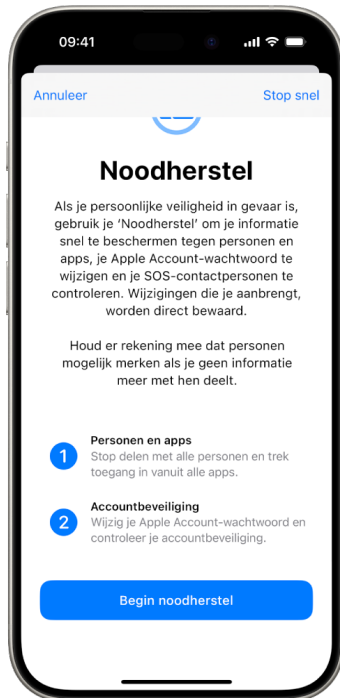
09:41

Annuleer

Stop snel

Noodherstel

Als je persoonlijke veiligheid in gevaar is, gebruik je 'Noodherstel' om je informatie snel te beschermen tegen personen en apps, je Apple Account-wachtwoord te wijzigen en je SOS-contactpersonen te controleren. Wijzigingen die je aanbrengt, worden direct bewaard.

Houd er rekening mee dat personen mogelijk merken als je geen informatie meer met hen deelt.

1 Personen en apps
Stop delen met alle personen en trek toegang in vanuit alle apps.

2 Accountbeveiliging
Wijzig je Apple Account-wachtwoord en controleer je accountbeveiliging.

Begin noodherstel